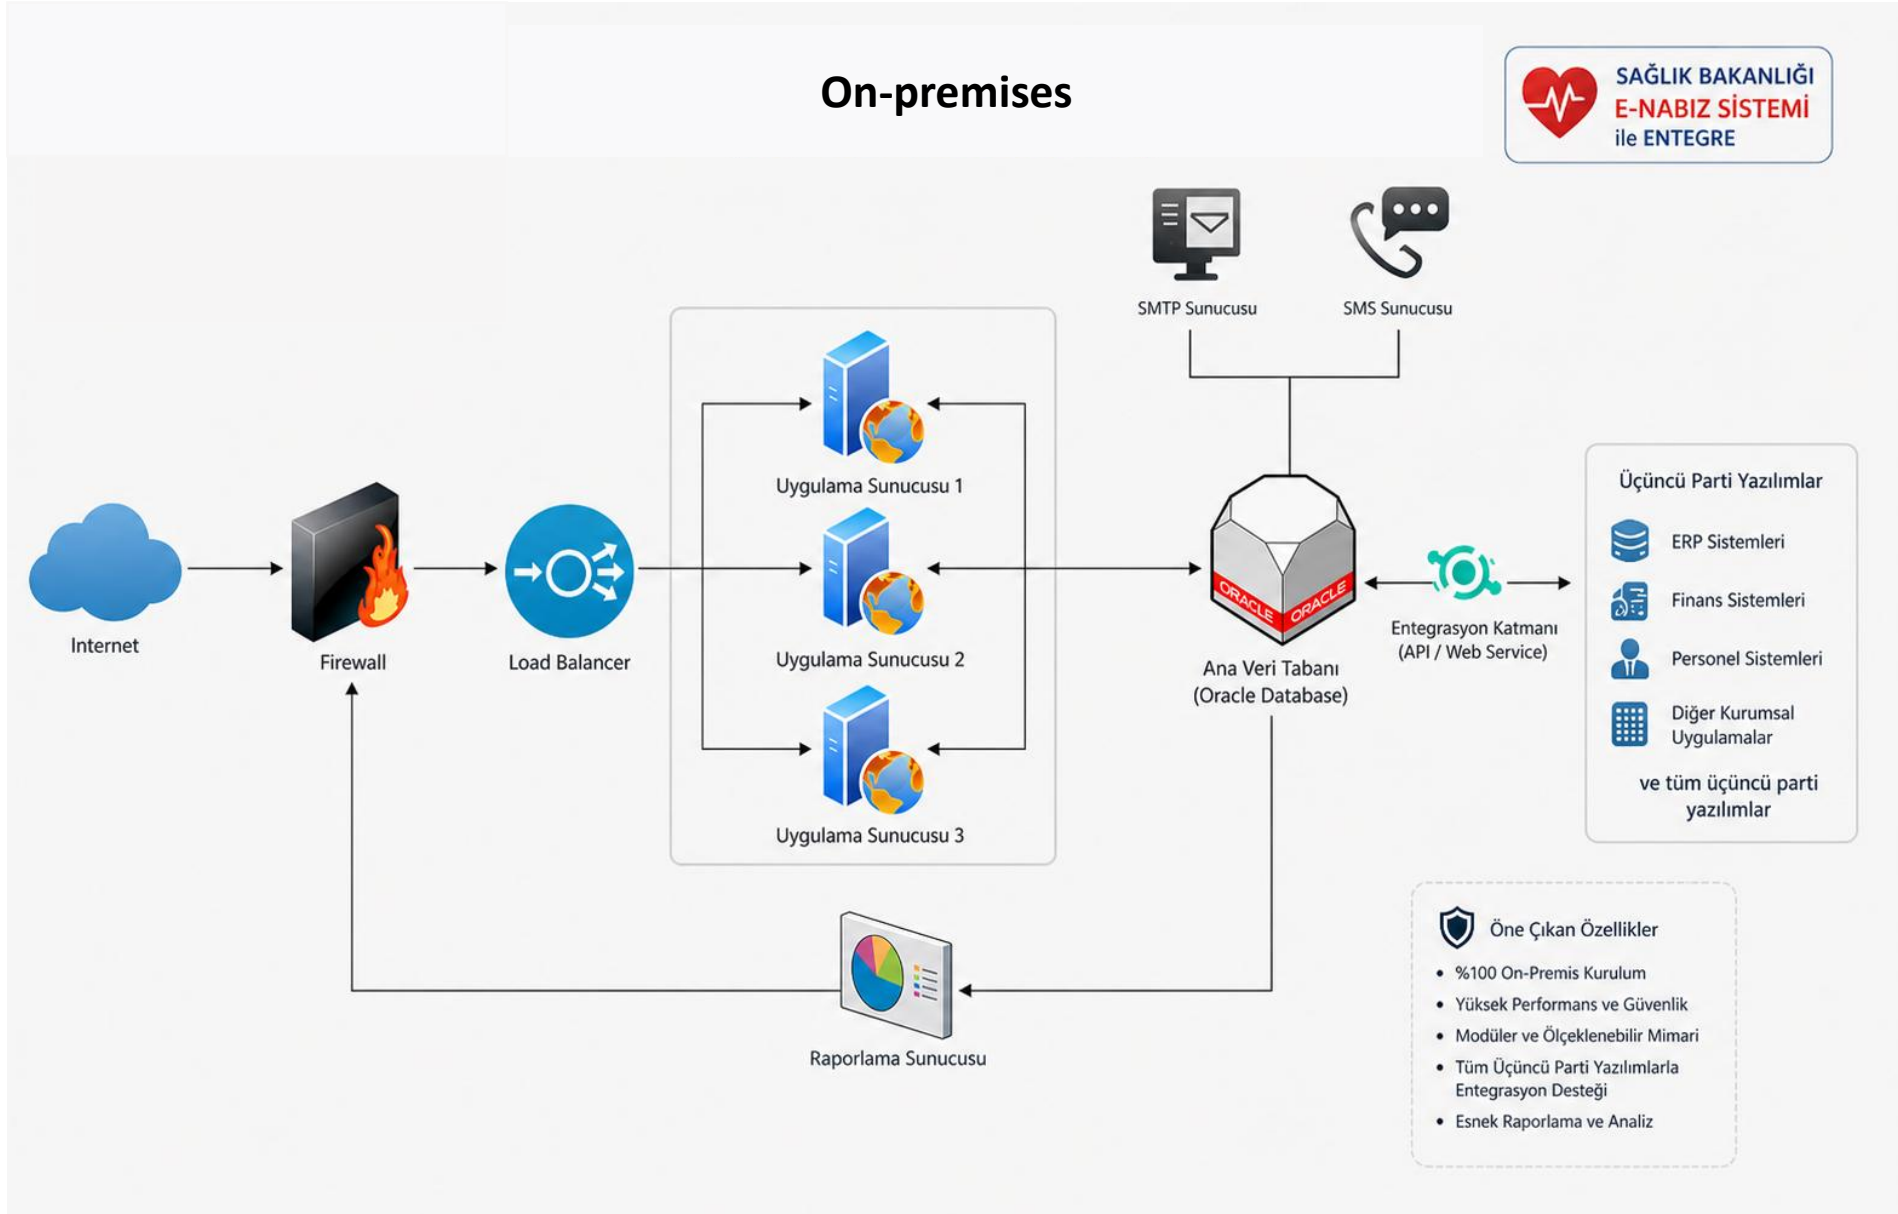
On-premises

SAĞLIK BAKANLIĞI
E-NABIZ SİSTEMİ
ile ENTEGRE

SMTP Sunucusu

SMS Sunucusu

Internet

Firewall

Load Balancer

Uygulama Sunucusu 1

Uygulama Sunucusu 2

Uygulama Sunucusu 3

ORACLE ORACLE

Ana Veri Tabanı
(Oracle Database)

Entegrasyon Katmanı
(API / Web Service)

Üçüncü Parti Yazılımlar

ERP Sistemleri

Finans Sistemleri

Personel Sistemleri

Diğer Kurumsal Uygulamalar

ve tüm üçüncü parti yazılımlar

Raporlama Sunucusu

Öne Çıkan Özellikler

• %100 On-Premis Kurulum
• Yüksek Performans ve Güvenlik
• Modüler ve Ölçeklenebilir Mimari
• Tüm Üçüncü Parti Yazılımlarla Entegrasyon Desteği
• Esnek Raporlama ve Analiz